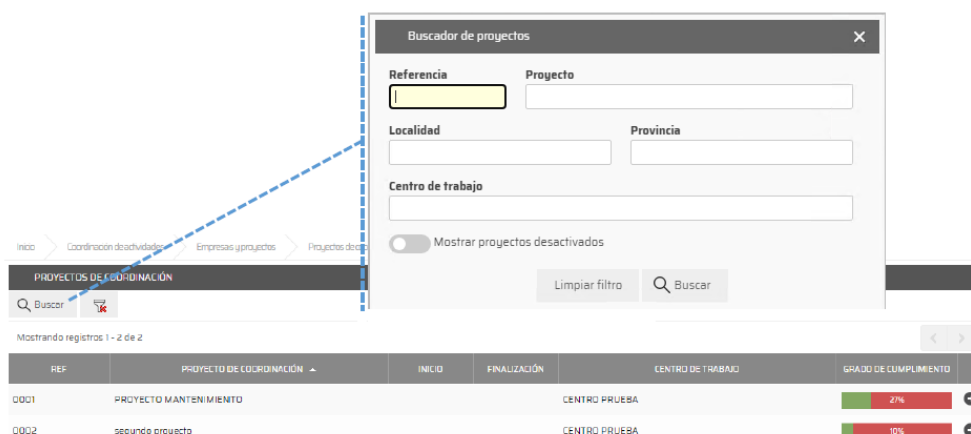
Buscador de proyectos

Referencia
Proyecto
Localidad
Provincia
Centro de trabajo
Mostrar proyectos desactivados
Limpiar filtro
Buscar

Inicio
Coordinación de actividades
Empresas y proyectos
Proyectos de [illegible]

PROYECTOS DE COORDINACIÓN
Buscar

Mostrando registros 1 - 2 de 2

| REF | PROYECTO DE COORDINACIÓN ▲ | INICIO | FINALIZACIÓN | CENTRO DE TRABAJO | GRADO DE CUMPLIMIENTO |
|---|---|---|---|---|---|
| 0001 | PROYECTO MANTENIMIENTO | | | CENTRO PRUEBA | 27% |
| 0002 | segundo proyecto | | | CENTRO PRUEBA | 10% |